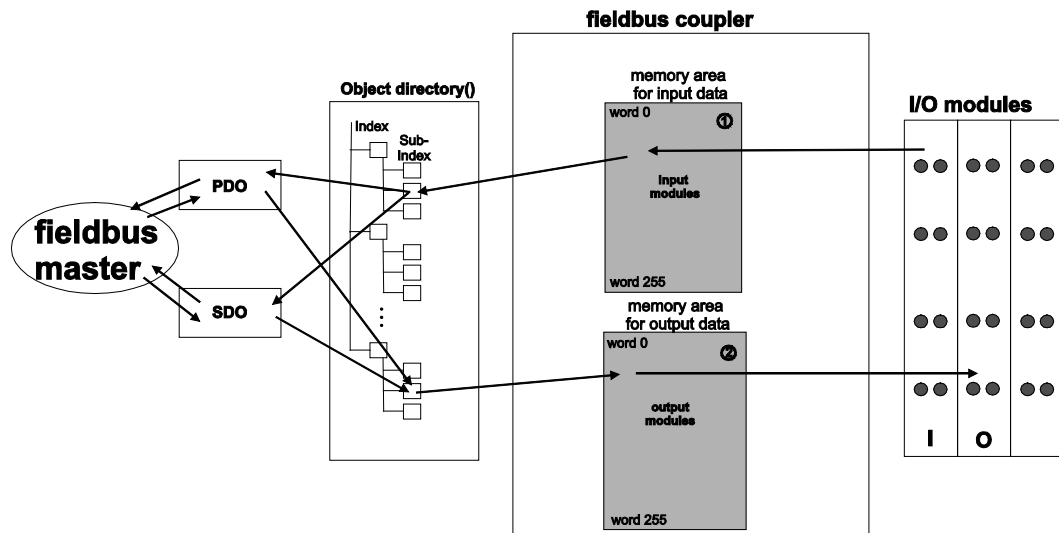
fieldbus coupler

Object directory()

Index

Sub-Index

memory area for input data

word 0

①

input modules

word 255

I/O modules

PDO

fieldbus master

SDO

memory area for output data

word 0

②

output modules

word 255

I

O